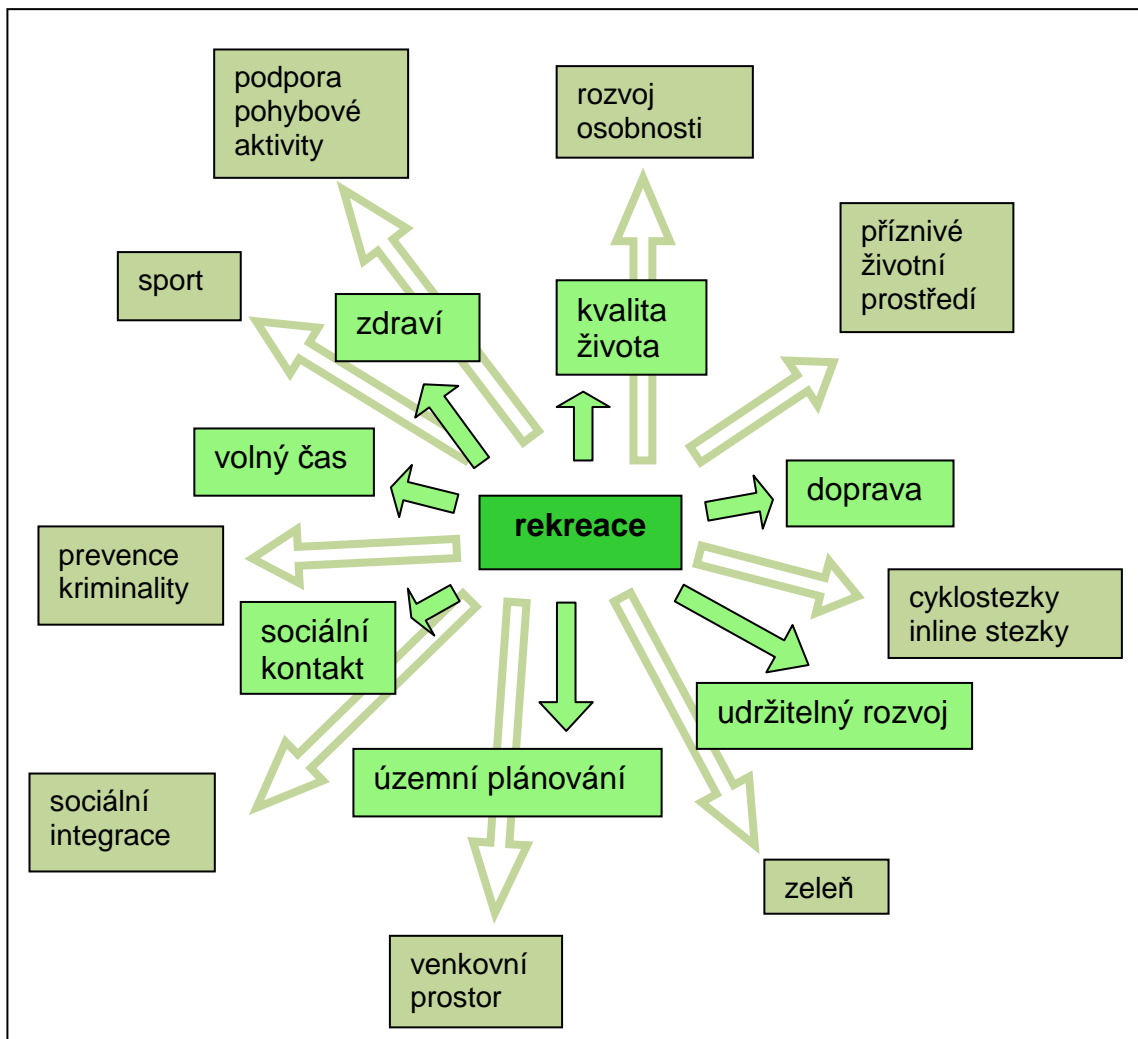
podpora pohybové aktivity

rozvoj osobnosti

příznivé životní prostředí

sport

zdraví

kvalita života

volný čas

doprava

rekreace

prevence kriminality

cyklostezky inline stezky

sociální kontakt

udržitelný rozvoj

územní plánování

sociální integrace

zeleň

venkovní prostor